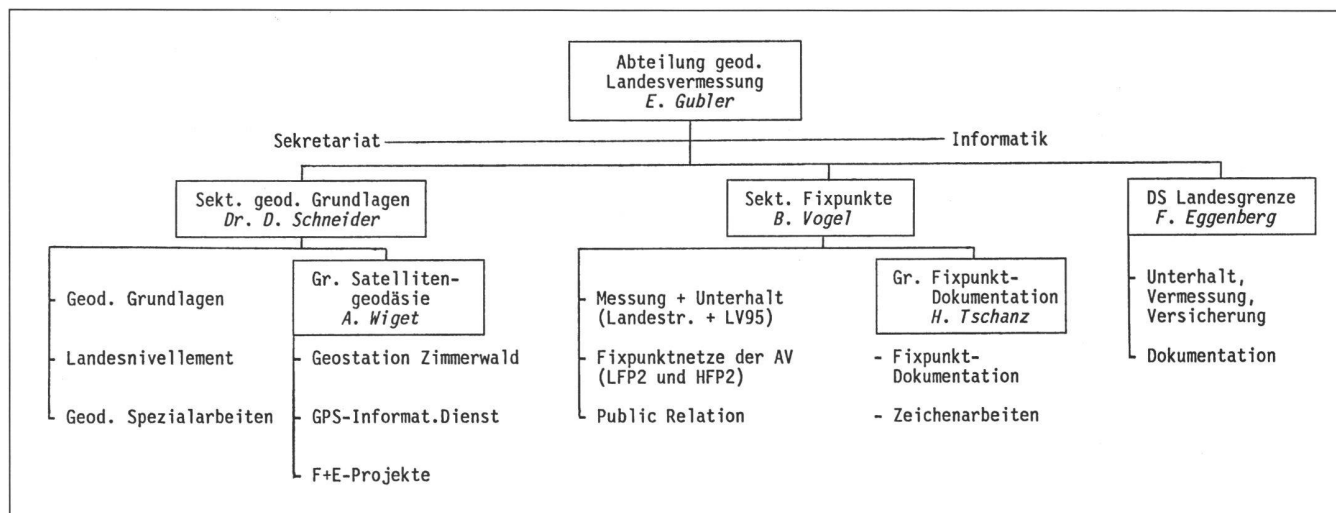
Abteilung geod. Landesvermessung
E. Gubler

Sekretariat

Informatik

Sekt. geod. Grundlagen
Dr. D. Schneider

Geod. Grundlagen

Landesnivellement

Geod. Spezialarbeiten

Gr. Satellitengeodäsie
A. Wiget

Geostation Zimmerwald

GPS-Informat.Dienst

F+E-Projekte

Sekt. Fixpunkte
B. Vogel

Messung + Unterhalt (Landestr. + LV95)

Fixpunktnetze der AV (LFP2 und HFP2)

Public Relation

Gr. Fixpunkt-Dokumentation
H. Tschanz

- Fixpunkt-Dokumentation

- Zeichenarbeiten

DS Landesgrenze
F. Eggenberg

Unterhalt, Vermessung, Versicherung

Dokumentation